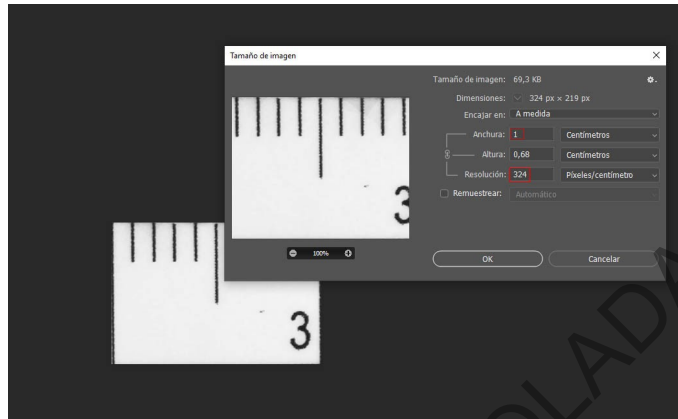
Tamaño de imagen

Tamaño de imagen: 69,3 KB

Dimensiones: 324 px × 219 px

Encajar en: A medida

Anchura: 1 Centímetros

Altura: 0,68 Centímetros

Resolución: 324 Píxeles/centímetro

Remuestrear: Automático

3

100%

OK

Cancelar

3

OLADA